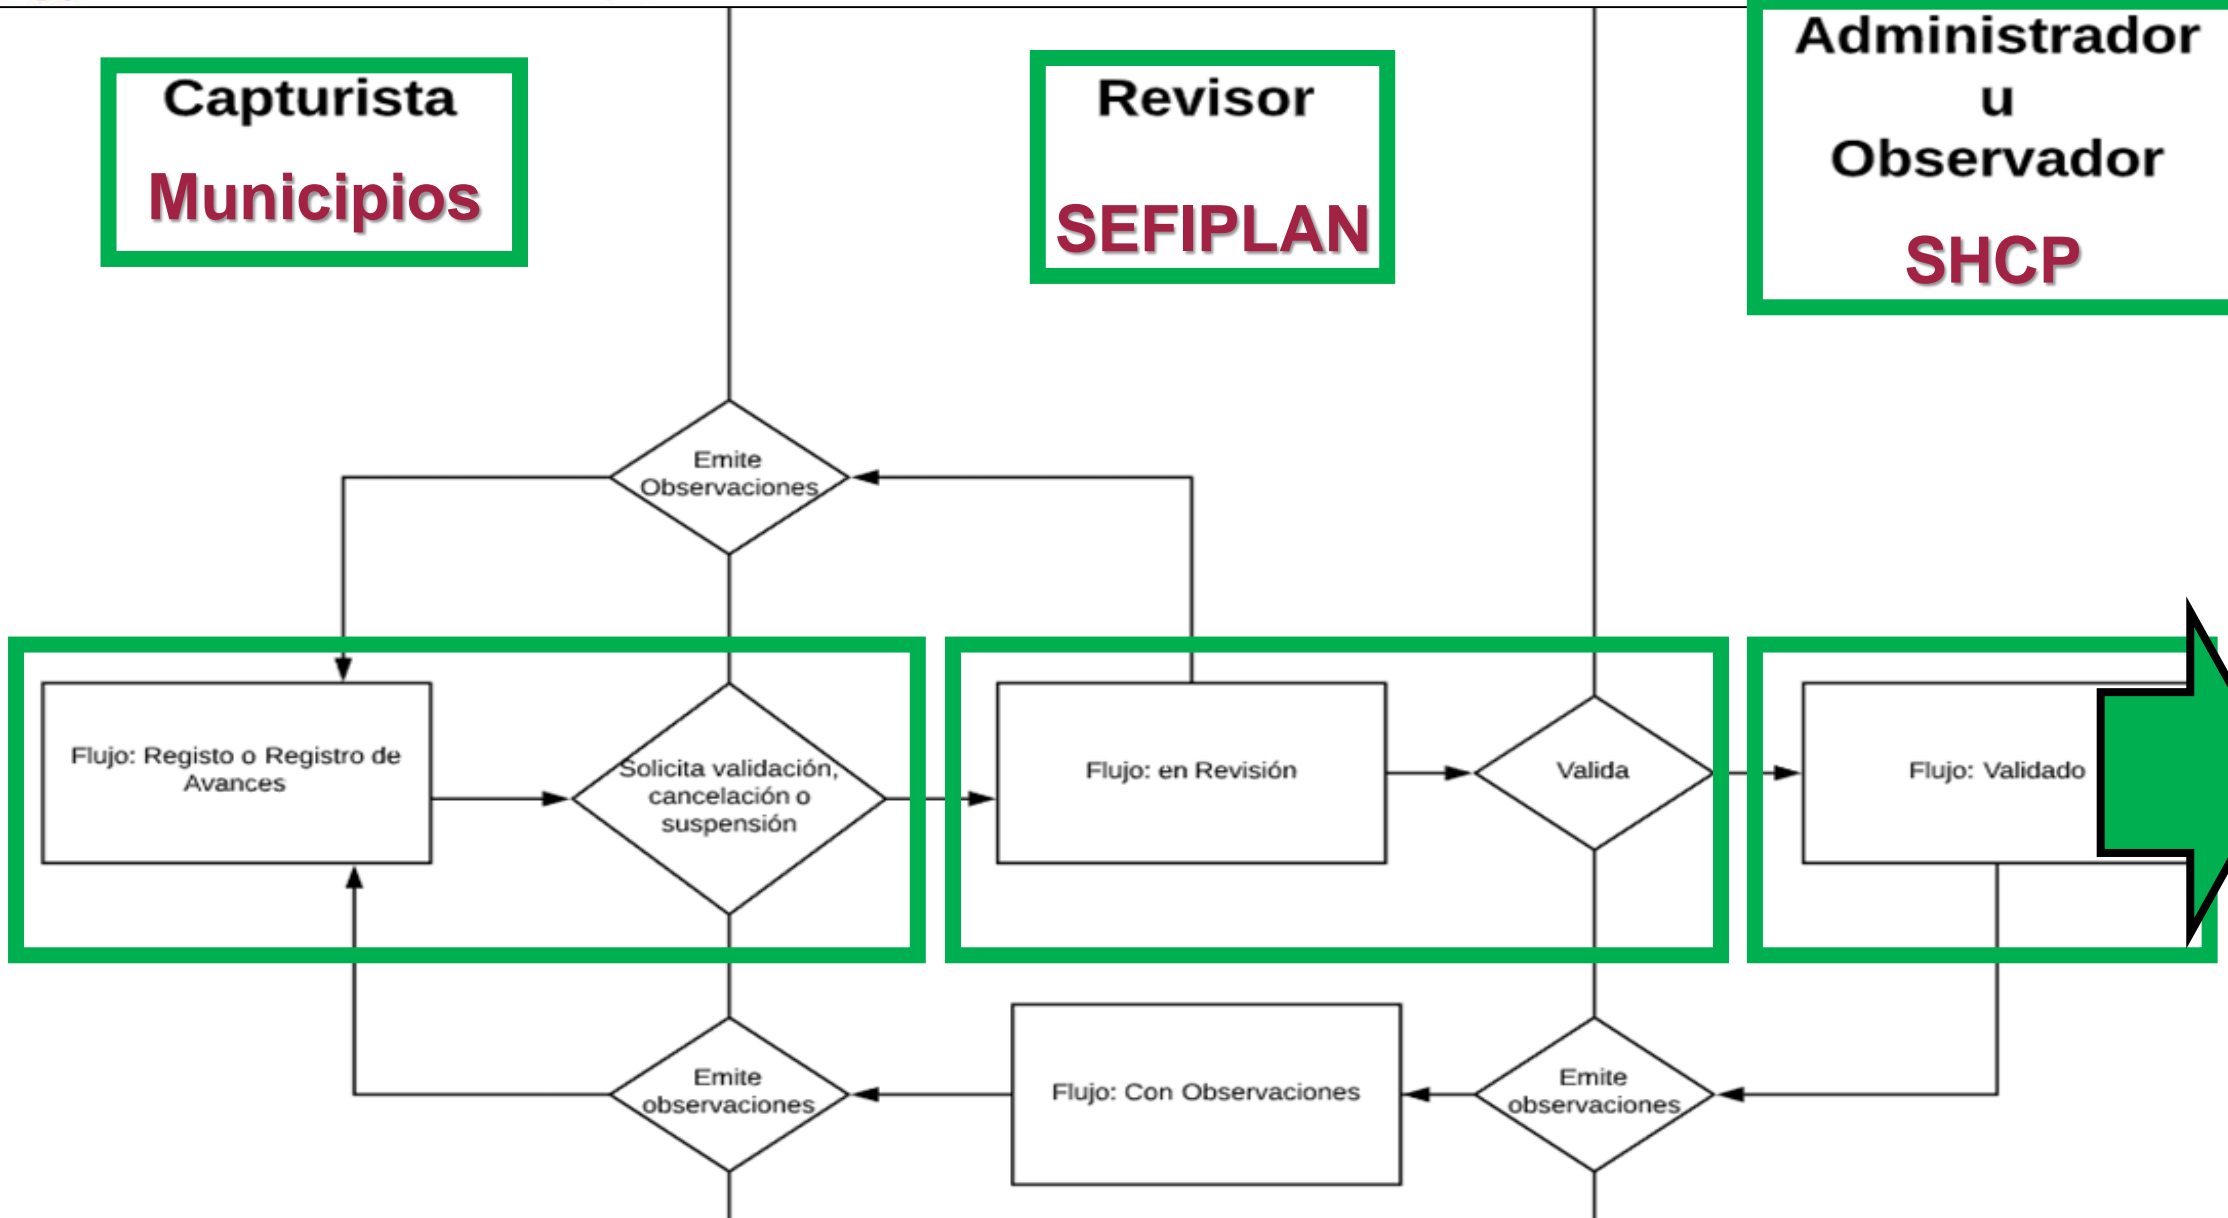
Capturista
Municipios

Revisor
SEFIPLAN

Administrador u Observador
SHCP

Emite Observaciones

Flujo: Registo o Registro de Avances

Solicita validación, cancelación o suspensión

Flujo: en Revisión

Valida

Flujo: Validado

Emite observaciones

Flujo: Con Observaciones

Emite observaciones